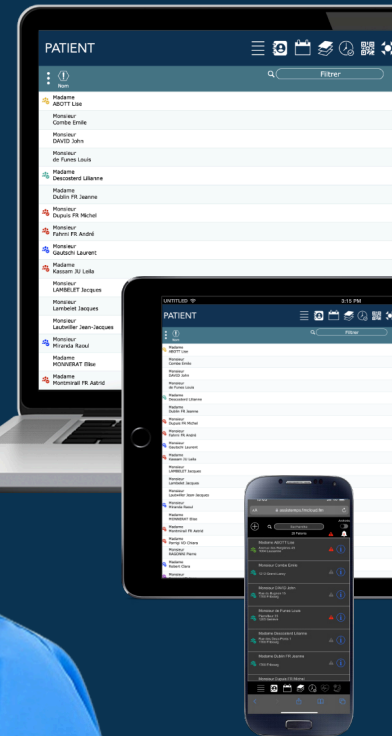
PATIENT

Nom

Filtrer

Madame
ABOTT Lise

Monsieur
Combe Emile

Monsieur
DAVID John

Monsieur
de Funes Louis

Madame
Descosterd Lilianne

Madame
Dublin FR Jeanne

Monsieur
Dupuis FR Michel

Monsieur
Fahrni FR André

Monsieur
Gautschi Laurent

Madame
Kassam JU Leila

Monsieur
LAMBELET Jacques

Monsieur
Lambelet Jacques

Monsieur
Lautwiller Jean-Jacques

Monsieur
Miranda Raoul

Madame
MONNERAT Elise

Madame
Montmirail FR Astrid

UNTITLED
3:15 PM

PATIENT

Nom

Filtrer

Madame
ABOTT Lise

Monsieur
Combe Emile

Monsieur
DAVID John

Monsieur
de Funes Louis

Madame
Descosterd Lilianne

Madame
Dublin FR Jeanne

Monsieur
Dupuis FR Michel

Monsieur
Fahrni FR André

Monsieur
Gautschi Laurent

Madame
Kassam JU Leila

Monsieur
LAMBELET Jacques

Monsieur
Lambelet Jacques

Monsieur
Lautwiller Jean-Jacques

Monsieur
Miranda Raoul

Madame
MONNERAT Elise

Madame
Montmirail FR Astrid

Monsieur
Perrigi VD Chiara

Monsieur
SAGONE Pierre

Madame
Robert Clara

Monsieur

Rechercher

Madame ABOTT Lise

Monsieur Combe Emile

Monsieur DAVID John

Monsieur de Funes Louis

Madame Descosterd Lilianne

Madame Dublin FR Jeanne

Monsieur Dupuis FR Michel